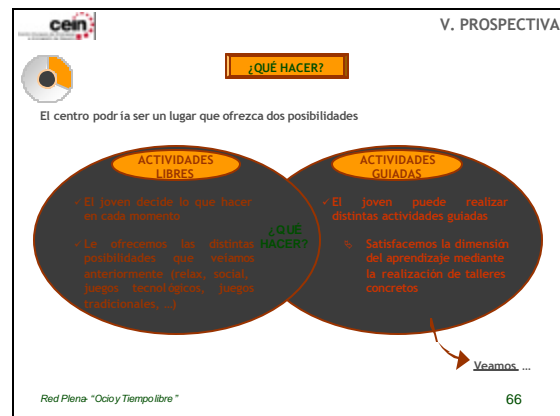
cein

V. PROSPECTIVA

¿QUÉ HACER?

El centro podría ser un lugar que ofrezca dos posibilidades

ACTIVIDADES LIBRES

✓ El joven decide lo que hacer en cada momento

✓ Le ofrecemos las distintas posibilidades que veíamos anteriormente (relax, social, juegos tecnológicos, juegos tradicionales, ...)

¿QUÉ HACER?

ACTIVIDADES GUIADAS

✓ El joven puede realizar distintas actividades guiadas

Satisfacemos la dimensión del aprendizaje mediante la realización de talleres concretos

Veamos ...

Red Plena- "Ocio y Tiempo libre"

66